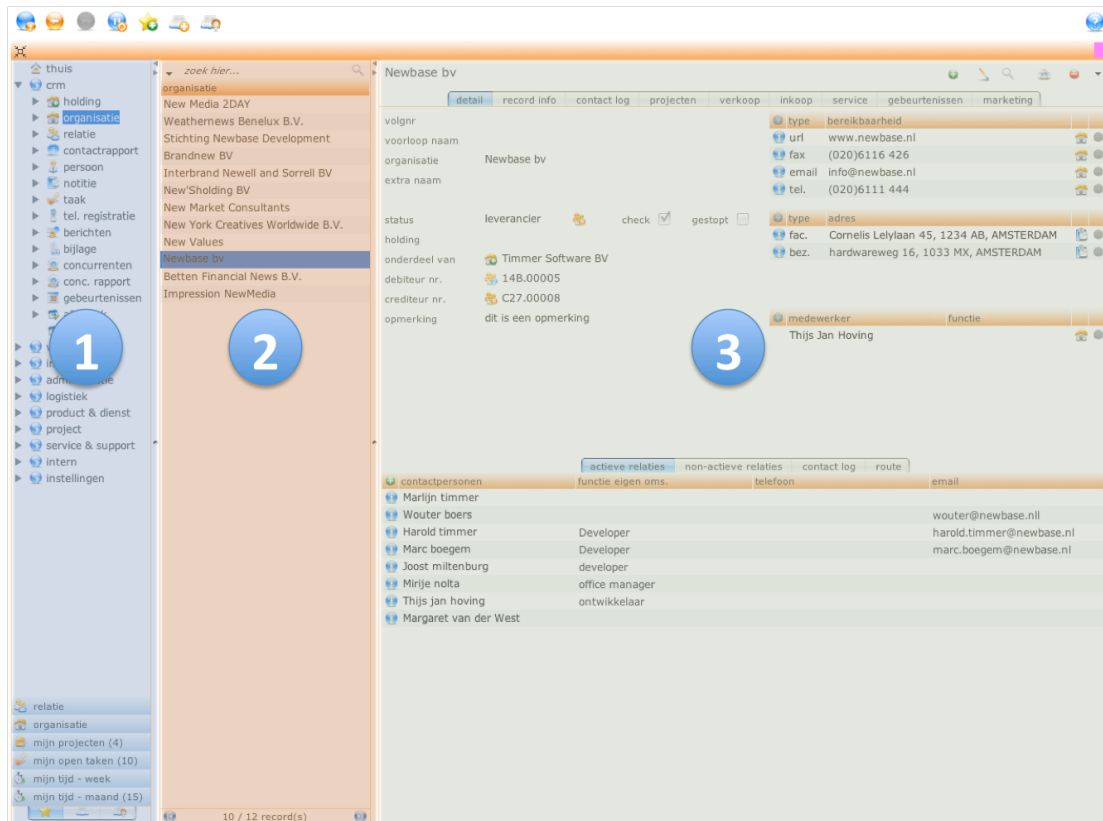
thuis
crm
holding
organisatie
relatie
contactrapport
persoon
notitie
taak
tel. registratie
berichten
bijlage
concurrenten
conc. rapport
gebeurtenissen
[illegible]
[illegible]
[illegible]
adm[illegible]tie
logistiek
product & dienst
project
service & support
intern
instellingen

relatie
organisatie
mijn projecten (4)
mijn open taken (10)
mijn tijd - week
mijn tijd - maand (15)

zoek hier...
organisatie
New Media 2DAY
Weathernews Benelux B.V.
Stichting Newbase Development
Brandnew BV
Interbrand Newell and Sorrell BV
New'Sholding BV
New Market Consultants
New York Creatives Worldwide B.V.
New Values
Newbase bv
Betten Financial News B.V.
Impression NewMedia
10 / 12 record(s)

1
2
3

Newbase bv

detail | record info | contact log | projecten | verkoop | inkoop | service | gebeurtenissen | marketing

volgnr
voorloop naam
organisatie Newbase bv
extra naam

status leverancier check gestopt
holding
onderdeel van Timmer Software BV
debiteur nr. 14B.00005
crediteur nr. C27.00008
opmerking dit is een opmerking

| type | bereikbaarheid |
|---|---|
| url | www.newbase.nl |
| fax | (020)6116 426 |
| email | info@newbase.nl |
| tel. | (020)6111 444 |

| type | adres |
|---|---|
| fac. | Cornelis Lelylaan 45, 1234 AB, AMSTERDAM |
| bez. | hardwareweg 16, 1033 MX, AMSTERDAM |

| medewerker | functie |
|---|---|
| Thijs Jan Hoving | |

actieve relaties | non-actieve relaties | contact log | route

| contactpersonen | functie eigen oms. | telefoon | email |
|---|---|---|---|
| Marlijn timmer | | | |
| Wouter boers | | | wouter@newbase.nll |
| Harold timmer | Developer | | harold.timmer@newbase.nl |
| Marc boegem | Developer | | marc.boegem@newbase.nl |
| Joost miltenburg | developer | | |
| Mirije nolta | office manager | | |
| Thijs jan hoving | ontwikkelaar | | |
| Margaret van der West | | | |